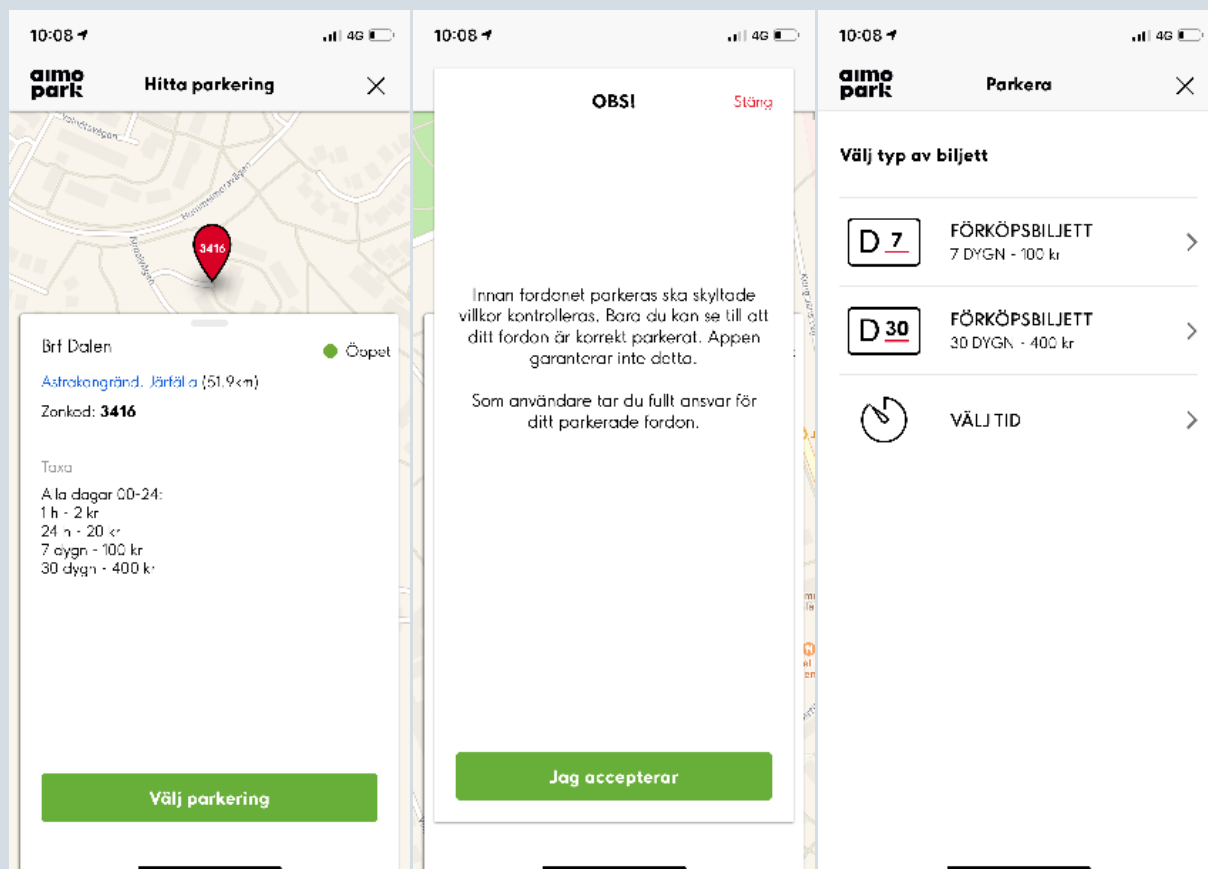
10:08 4G

aimo park Hitta parkering ×

3416

Brf Dalen Öppet

Astrakangränd, Järfälla (51.9km)

Zonkod: **3416**

Taxa

Alla dagar 00-24:
1 h - 2 kr
24 h - 20 kr
7 dygn - 100 kr
30 dygn - 400 kr

Välj parkering

10:08 4G

OBS! Stäng

Innan fordonet parkeras ska skyltade villkor kontrolleras. Bara du kan se till att ditt fordon är korrekt parkerat. Appen garanterar inte detta.

Som användare tar du fullt ansvar för ditt parkerade fordon.

Jag accepterar

10:08 4G

aimo park Parkera ×

Välj typ av biljett

D 7 FÖRKÖPSBILJETT
7 DYGN - 100 kr

D 30 FÖRKÖPSBILJETT
30 DYGN - 400 kr

VÄLJ TID